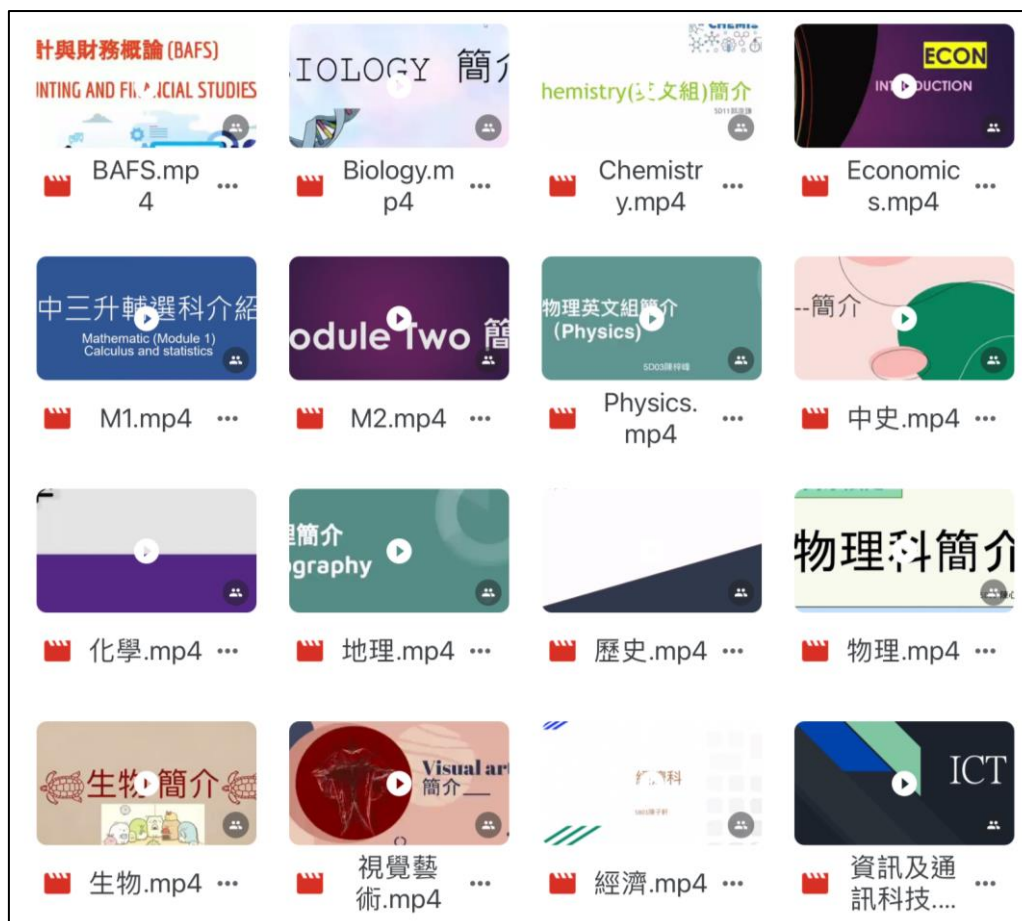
計與財務概論 (BAFS)
INTING AND FI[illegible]CIAL STUDIES

BAFS.mp4 ···

IOLOGY 簡介

Biology.mp4 ···

hemistry([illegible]文組)簡介
5D11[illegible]

Chemistry.mp4 ···

ECON
INT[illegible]DUCTION

Economics.mp4 ···

中三升輔選科介紹
Mathematic (Module 1)
Calculus and statistics

M1.mp4 ···

odule Two 簡

M2.mp4 ···

物理英文組簡介
(Physics)
5D03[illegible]

Physics.mp4 ···

--簡介

中史.mp4 ···

化學.mp4 ···

理簡介
graphy

地理.mp4 ···

歷史.mp4 ···

物理科簡介

物理.mp4 ···

生物簡介

生物.mp4 ···

Visual art
簡介

視覺藝術.mp4 ···

經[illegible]科
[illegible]

經濟.mp4 ···

ICT

資訊及通訊科技.... ···